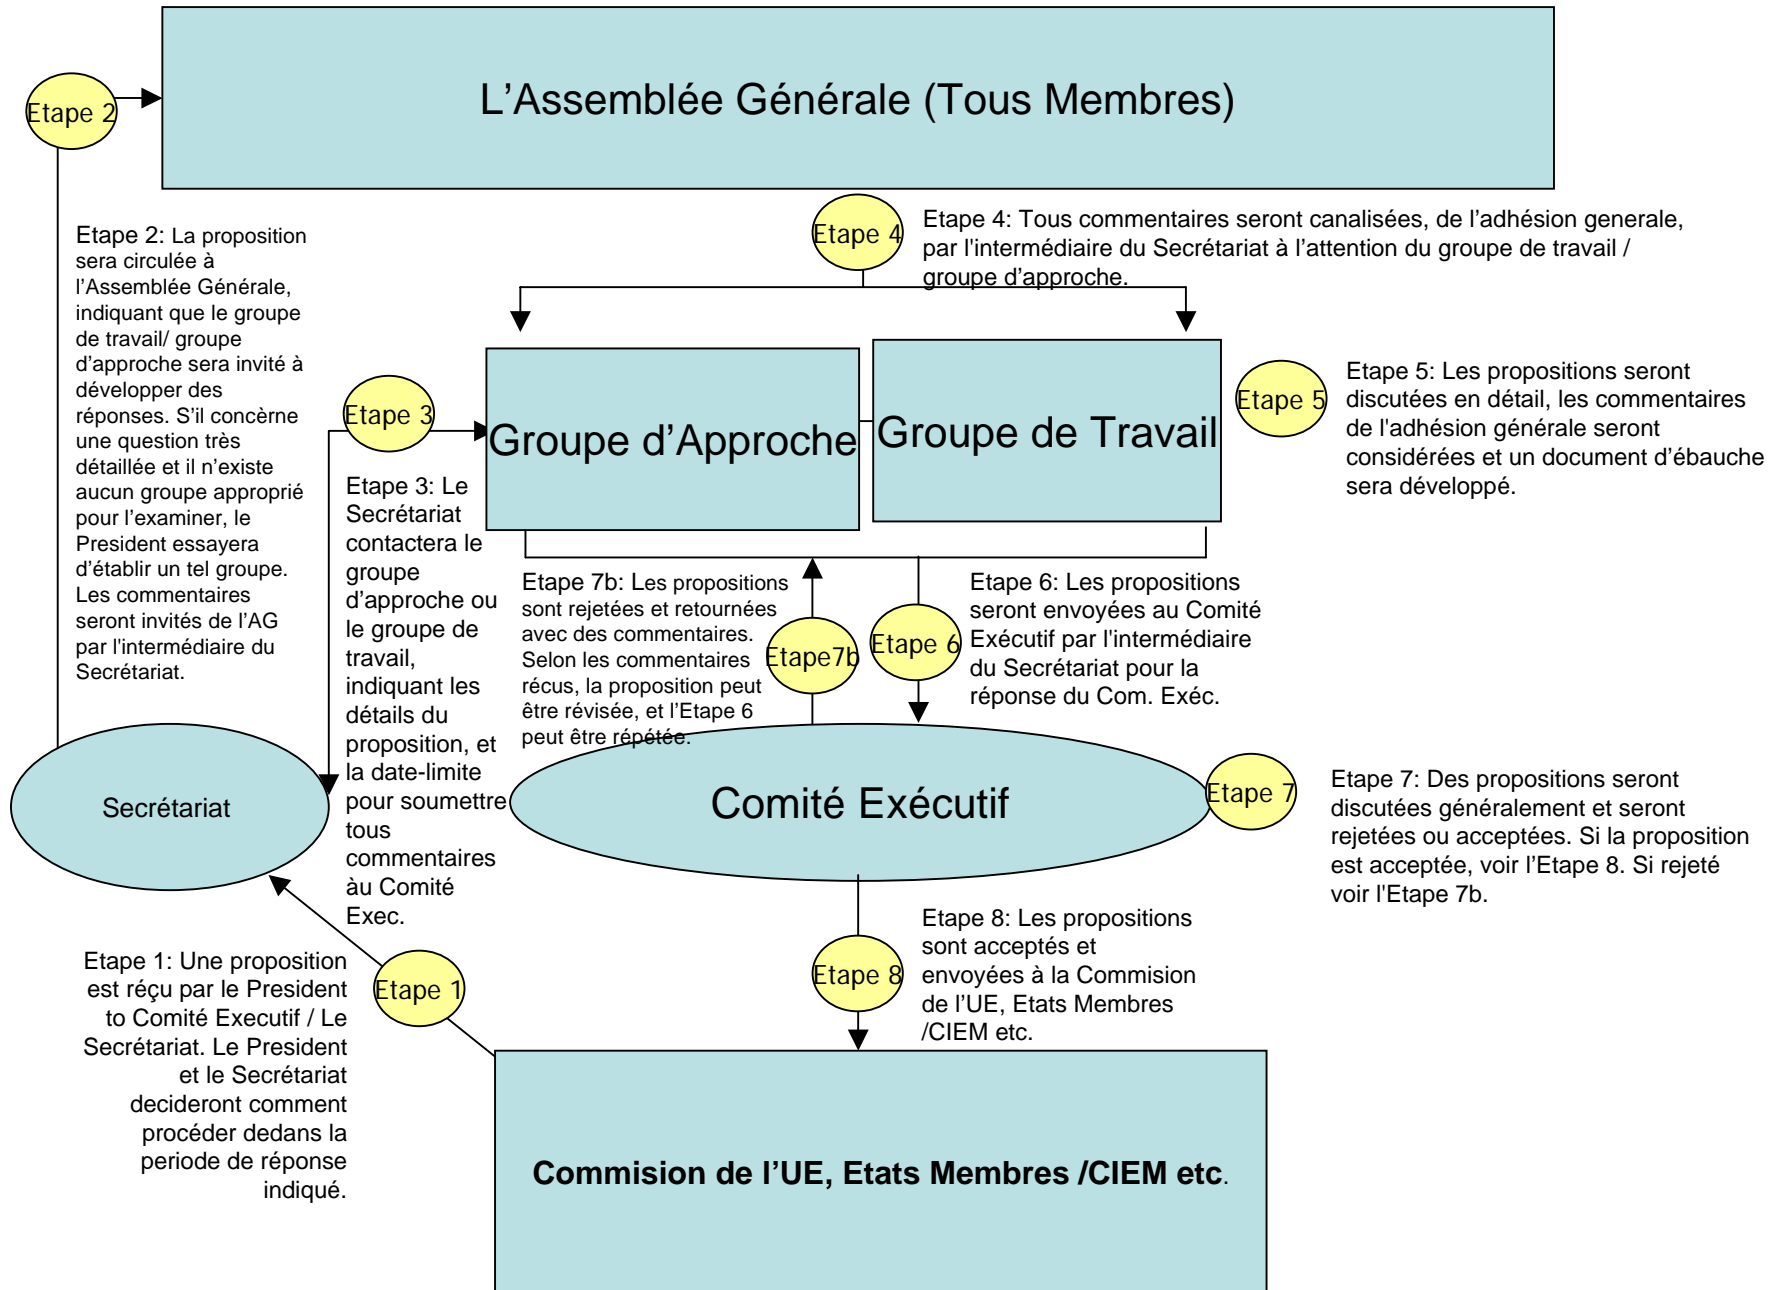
Etape 2

L'Assemblée Générale (Tous Membres)

Etape 2: La proposition sera circulée à l'Assemblée Générale, indiquant que le groupe de travail/ groupe d'approche sera invité à développer des réponses. S'il concèrne une question très détaillée et il n'existe aucun groupe approprié pour l'examiner, le President essayera d'établir un tel groupe. Les commentaires seront invités de l'AG par l'intermédiaire du Secrétariat.

Etape 4

Etape 4: Tous commentaires seront canalisées, de l'adhésion generale, par l'intermédiaire du Secrétariat à l'attention du groupe de travail / groupe d'approche.

Etape 3

Groupe d'Approche

Groupe de Travail

Etape 5

Etape 5: Les propositions seront discutées en détail, les commentaires de l'adhésion générale seront considérées et un document d'ébauche sera développé.

Etape 3: Le Secrétariat contactera le groupe d'approche ou le groupe de travail, indiquant les détails du proposition, et la date-limite pour soumettre tous commentaires au Comité Exec.

Etape 7b: Les propositions sont rejetées et retournées avec des commentaires. Selon les commentaires récus, la proposition peut être révisée, et l'Etape 6 peut être répétée.

Etape7b

Etape 6

Etape 6: Les propositions seront envoyées au Comité Exécutif par l'intermédiaire du Secrétariat pour la réponse du Com. Exéc.

Secrétariat

Comité Exécutif

Etape 7

Etape 7: Des propositions seront discutées généralement et seront rejetées ou acceptées. Si la proposition est acceptée, voir l'Etape 8. Si rejeté voir l'Etape 7b.

Etape 8: Les propositions sont acceptés et envoyées à la Commision de l'UE, Etats Membres /CIEM etc.

Etape 8

Etape 1: Une proposition est réçu par le President to Comité Executif / Le Secrétariat. Le President et le Secrétariat decideront comment procéder dedans la periode de réponse indiqué.

Etape 1

Commision de l'UE, Etats Membres /CIEM etc.